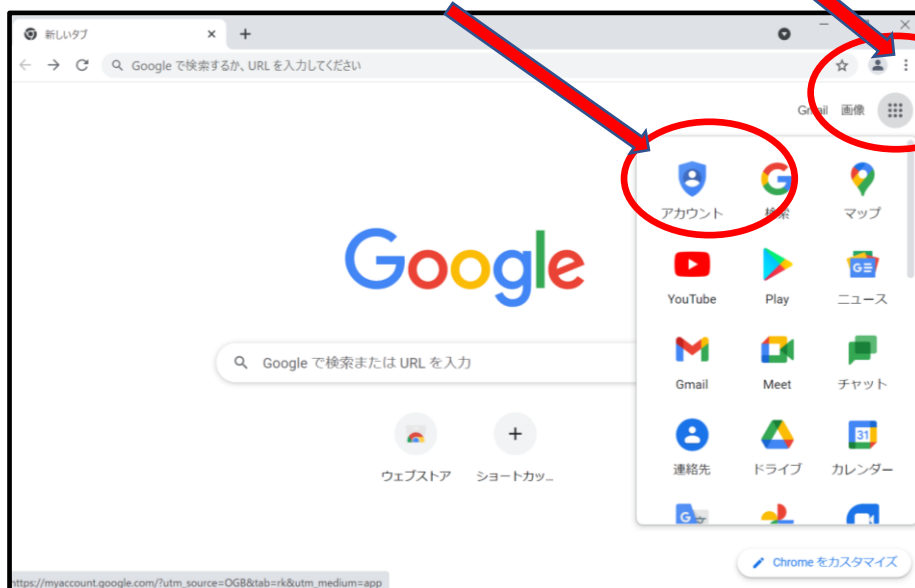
新しいタブ

Google で検索するか、URL を入力してください

Gmail 画像

Google

Google で検索または URL を入力

ウェブストア

ショートカッ...

アカウント

検索

マップ

YouTube

Play

ニュース

Gmail

Meet

チャット

連絡先

ドライブ

31

カレンダー

Chrome をカスタマイズ

https://myaccount.google.com/?utm_source=OGB&tab=rk&utm_medium=app